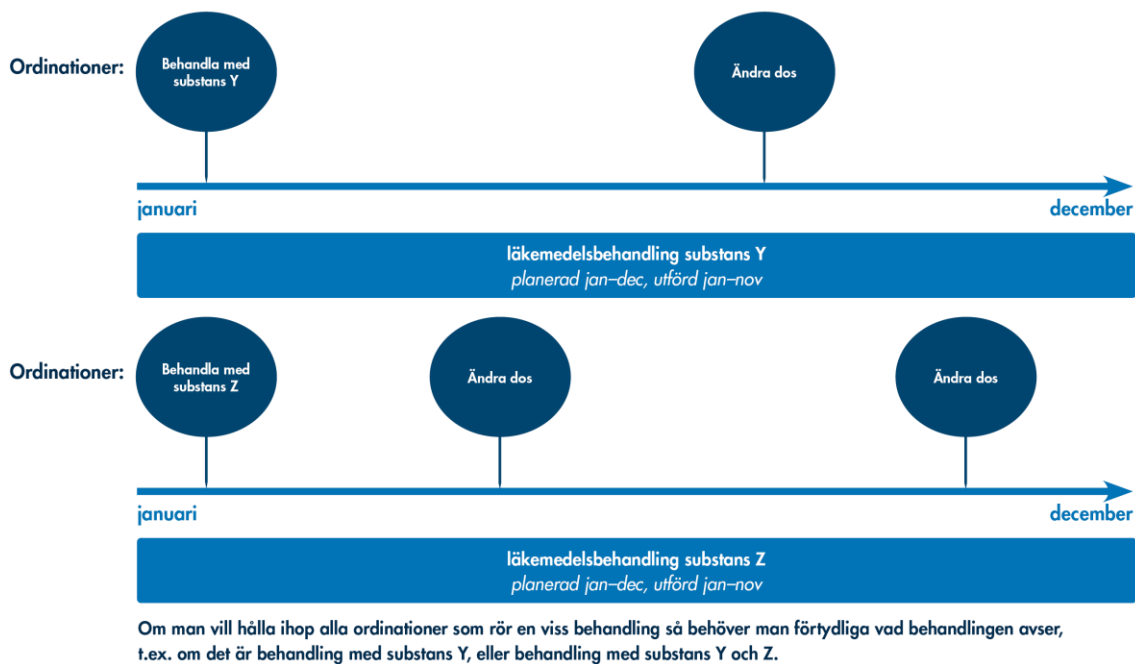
Ordinationer:

Behandla med substans Y

Ändra dos

januari

december

läkemedelsbehandling substans Y
planerad jan–dec, utförd jan–nov

Ordinationer:

Behandla med substans Z

Ändra dos

Ändra dos

januari

december

läkemedelsbehandling substans Z
planerad jan–dec, utförd jan–nov

Om man vill hålla ihop alla ordinationer som rör en viss behandling så behöver man förtydliga vad behandlingen avser, t.ex. om det är behandling med substans Y, eller behandling med substans Y och Z.